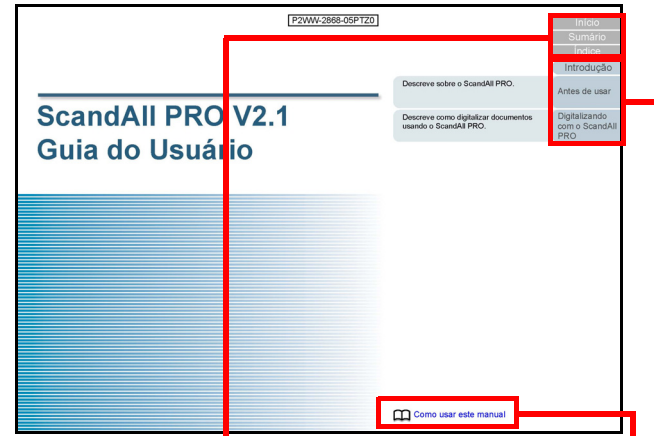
P2WW-2868-05PTZ0

Início
Sumário
Índice
Introdução

ScandAll PRO V2.1
Guia do Usuário

Descreve sobre o ScandAll PRO.

Antes de usar

Descreve como digitalizar documentos usando o ScandAll PRO.

Digitalizando com o ScandAll PRO

Como usar este manual